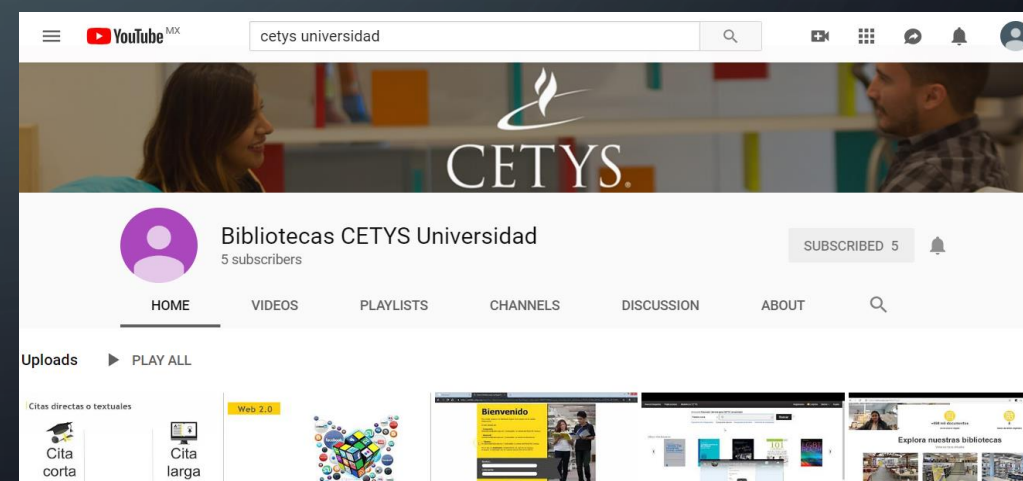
YouTube MX

cetys universidad

CETYS.

Bibliotecas CETYS Universidad
5 subscribers

SUBSCRIBED 5

HOME VIDEOS PLAYLISTS CHANNELS DISCUSSION ABOUT

Uploads PLAY ALL

Citas directas o textuales
Cita corta
Cita larga

Web 2.0

Bienvenido

Explora nuestras bibliotecas